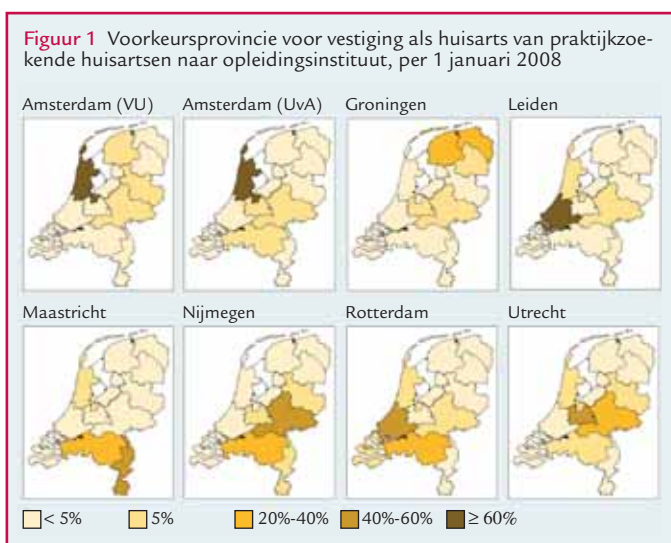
Figuur 1 Voorkeursprovincie voor vestiging als huisarts van praktijkzoekende huisartsen naar opleidingsinstituut, per 1 januari 2008

Amsterdam (VU)
Amsterdam (UvA)
Groningen
Leiden
Maastricht
Nijmegen
Rotterdam
Utrecht

< 5%
5%
20%-40%
40%-60%
≥ 60%